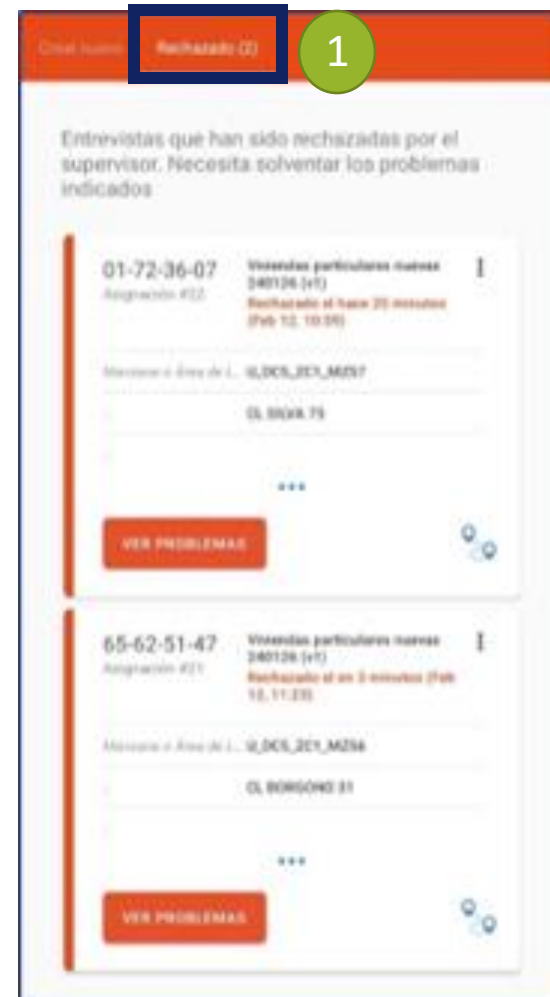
Crear nuevo Rechazado (2) 1

Entrevistas que han sido rechazadas por el supervisor. Necesita solventar los problemas indicados

01-72-36-07
Asignación #22
Viviendas particulares nuevas 240126 (v1)
Rechazado el hace 20 minutos (Feb 12, 10:59)

Manzana o Área de l... U_DCS_ZC1_MZ57

CL SILVA 75

•••

VER PROBLEMAS

65-62-51-47
Asignación #21
Viviendas particulares nuevas 240126 (v1)
Rechazado el en 3 minutos (Feb 12, 11:23)

Manzana o Área de l... U_DCS_ZC1_MZ56

CL BORGOÑO 31

•••

VER PROBLEMAS